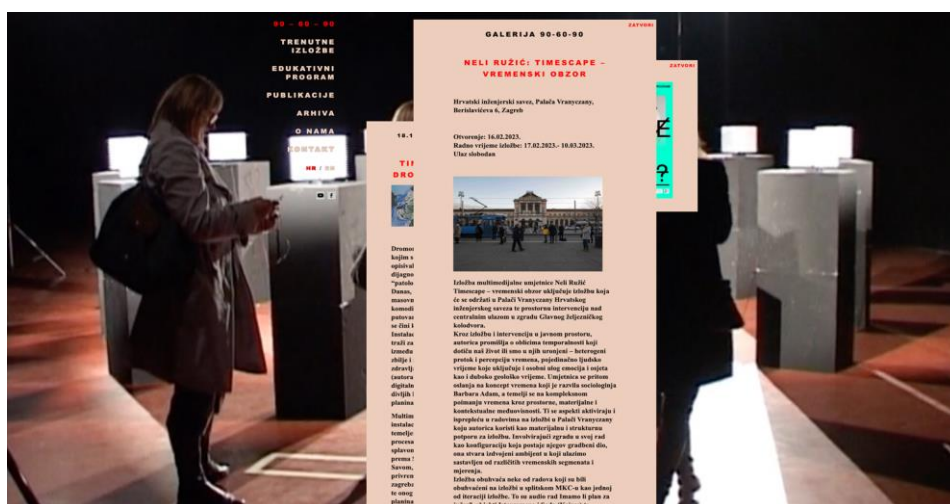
90 – 60 – 90

TRENUTNE IZLOŽBE

EDUKATIVNI PROGRAM

PUBLIKACIJE

ARHIVA

O NAMA

KONTAKT

HR / EN

ZATVORI

GALERIJA 90-60-90

NELI RUŽIĆ: TIMESCAPE – VREMENSKI OBZOR

Hrvatski inženjerski savez, Palača Vranyczany, Berislavićeva 6, Zagreb

Otvorenje: 16.02.2023.
Radno vrijeme izložbe: 17.02.2023.- 10.03.2023.
Ulaz slobodan

Izložba multimedijalne umjetnice Neli Ružić Timescape – vremenski obzor uključuje izložbu koja će se održati u Palači Vranyczany Hrvatskog inženjerskog saveza te prostornu intervenciju nad centralnim ulazom u zgradu Glavnog željezničkog kolodvora.
Kroz izložbu i intervenciju u javnom prostoru, autorica promišlja o oblicima temporalnosti koji dotiču naš život ili smo u njih uronjeni – heterogeni protok i percepcija vremena, pojedinačno ljudsko vrijeme koje uključuje i osobni ulog emocija i osjeta kao i duboko geološko vrijeme. Umjetnica se pritom oslanja na koncept vremena koji je razvila sociologinja Barbara Adam, a temelji se na kompleksnom poimanju vremena kroz prostorne, materijalne i kontekstualne međuovisnosti. Ti se aspekti aktiviraju i isprepleću u radovima na izložbi u Palači Vranyczany koja autorica koristi kao materijalnu i strukturnu potporu za izložbu. Involvirajući zgradu u svoj rad kao konfiguraciju koja postaje njegov građevni dio, ona stvara izdvojeni ambijent u koji ulazimo sastavljen od različitih vremenskih segmenata i mjerenja.
Izložba obuhvaća neke od radova koji su bili obuhvaćeni na izložbi u splitskom MKC-u kao jednoj od iteracija izložbe. To su audio rad Imamo li plan za

16.1

TI
DRO

Dromo
kojim s
opisiva
dijagno
"patolo
Danas,
masovn
komodi
putovan
se čini l
instalac
traži za
između
zbilje i
zdravlj
(autora
digitaln
divljih
planina

Multim
instalac
temelje
procesa
sjalovan
prema s
Savom,
privren
zagreb
te onog
planina

ZATVORI

É

?

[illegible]